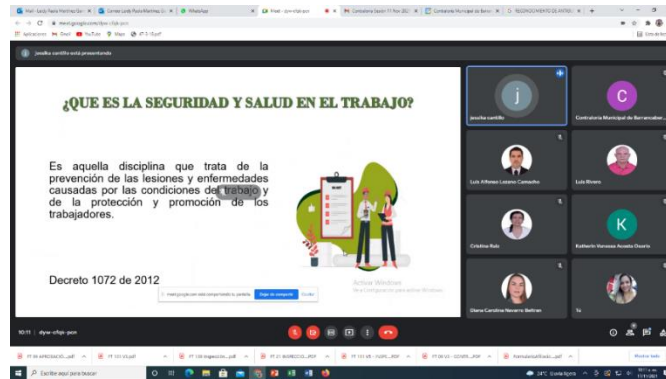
jessika cantillo está presentando

¿QUE ES LA SEGURIDAD Y SALUD EN EL TRABAJO?

Es aquella disciplina que trata de la prevención de las lesiones y enfermedades causadas por las condiciones del trabajo y de la protección y promoción de los trabajadores.

Decreto 1072 de 2012

meet.google.com está compartiendo tu pantalla. Dejar de compartir Ocultar

Activar Windows

jessika cantillo

Contraloria Municipal de Barrancabermeja

Luis Alfonso Lozano Camacho

Luis Rivera

Cristina Ruiz

Katherin Vanessa Acosta Osorio

Diana Carolina Navarro Beltran

Tú

10:11 | dyw-cfqt-pon

Mostrar todo

Escribe aquí para buscar

24°C Parcialmente soleado